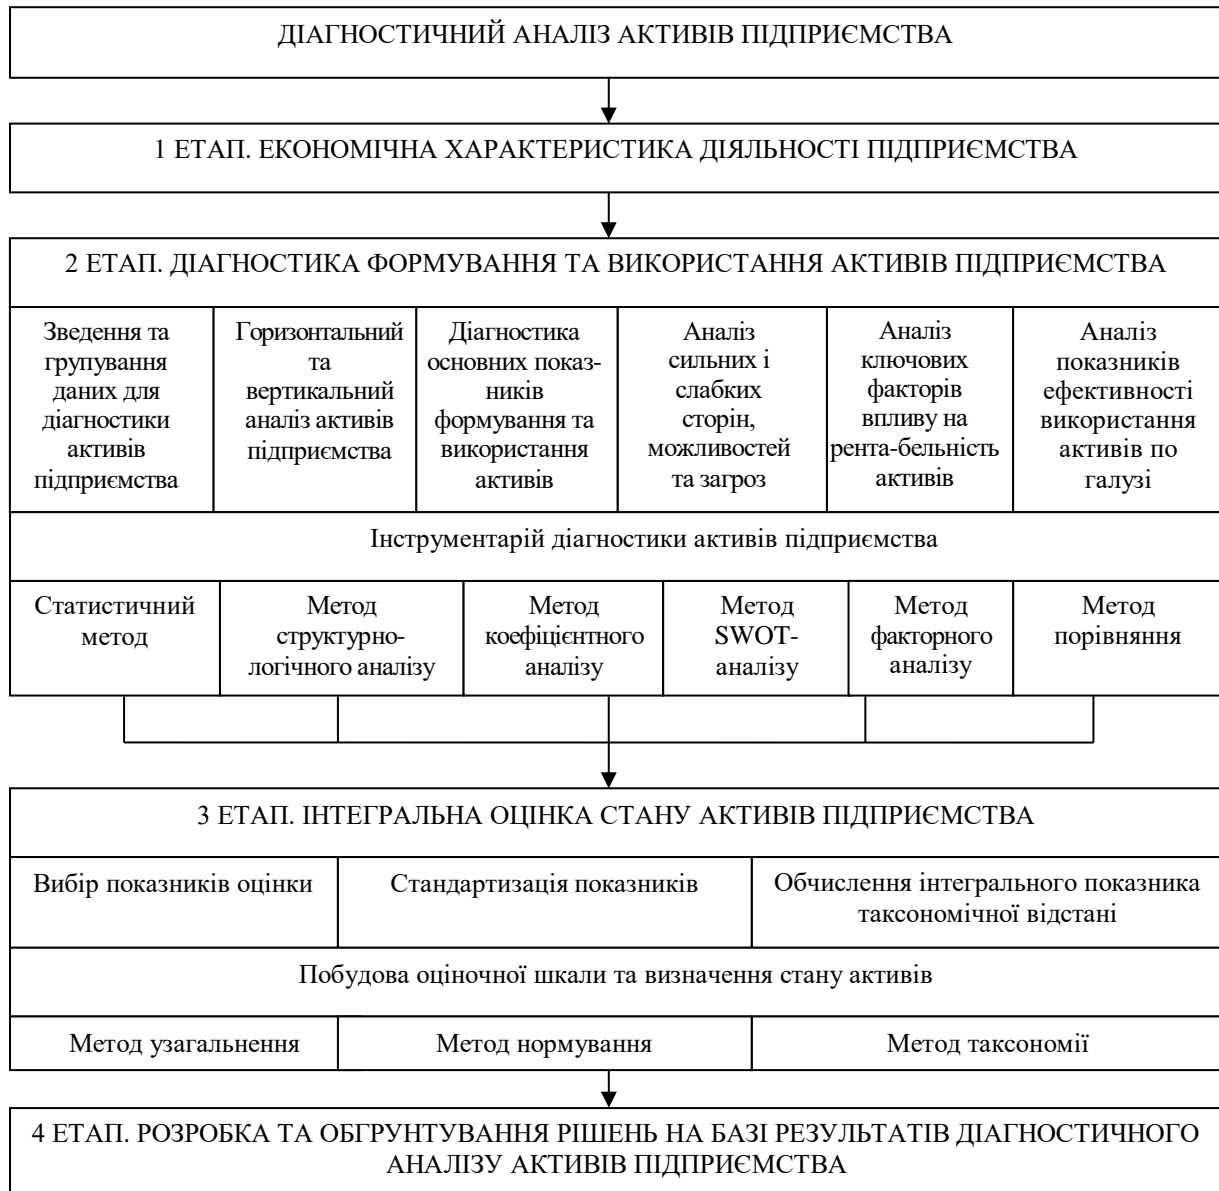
ДІАГНОСТИЧНИЙ АНАЛІЗ АКТИВІВ ПІДПРИЄМСТВА

1 ЕТАП. ЕКОНОМІЧНА ХАРАКТЕРИСТИКА ДІЯЛЬНОСТІ ПІДПРИЄМСТВА

2 ЕТАП. ДІАГНОСТИКА ФОРМУВАННЯ ТА ВИКОРИСТАННЯ АКТИВІВ ПІДПРИЄМСТВА

| Зведення та групування даних для діагностики активів підприємства | Горизонтальний та вертикальний аналіз активів підприємства | Діагностика основних показників формування та використання активів | Аналіз сильних і слабких сторін, можливостей та загроз | Аналіз ключових факторів впливу на рента-бельність активів | Аналіз показників ефективності використання активів по галузі |
|---|---|---|---|---|---|

Інструментарій діагностики активів підприємства

| Статистичний метод | Метод структурно-логічного аналізу | Метод коефіцієнтного аналізу | Метод SWOT-аналізу | Метод факторного аналізу | Метод порівняння |
|---|---|---|---|---|---|

3 ЕТАП. ІНТЕГРАЛЬНА ОЦІНКА СТАНУ АКТИВІВ ПІДПРИЄМСТВА

| Вибір показників оцінки | Стандартизація показників | Обчислення інтегрального показника таксономічної відстані |
|---|---|---|

Побудова оціночної шкали та визначення стану активів

| Метод узагальнення | Метод нормування | Метод таксономії |
|---|---|---|

4 ЕТАП. РОЗРОБКА ТА ОБГРУНТУВАННЯ РІШЕНЬ НА БАЗІ РЕЗУЛЬТАТІВ ДІАГНОСТИЧНОГО АНАЛІЗУ АКТИВІВ ПІДПРИЄМСТВА